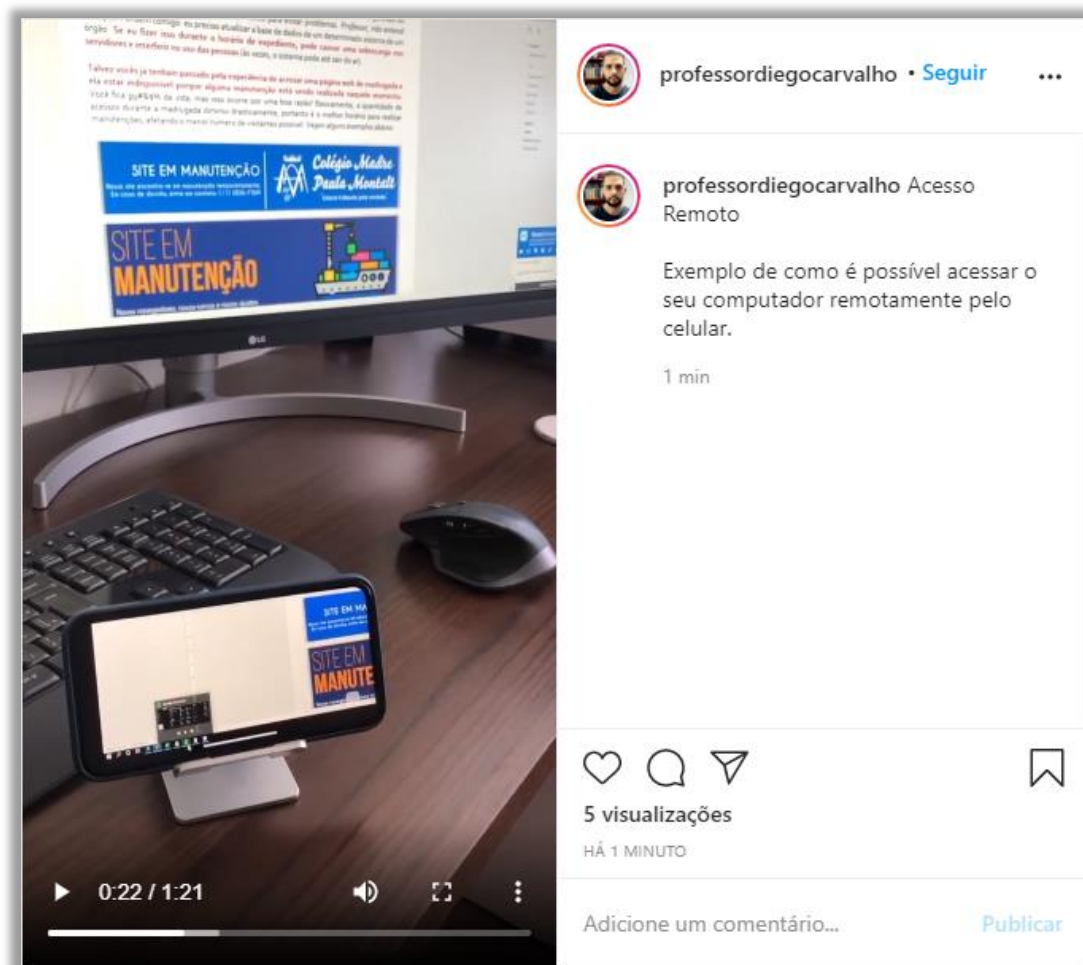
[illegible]

SITE EM MANUTENÇÃO

Colégio Madre Paula Montalt

SITE EM MANUTENÇÃO

LG

SITE EM MA

SITE EM MANUTE

0:22 / 1:21

professordiegocarvalho • Seguir

professordiegocarvalho Acesso Remoto

Exemplo de como é possível acessar o seu computador remotamente pelo celular.

1 min

5 visualizações

HÁ 1 MINUTO

Adicione um comentário...

Publicar